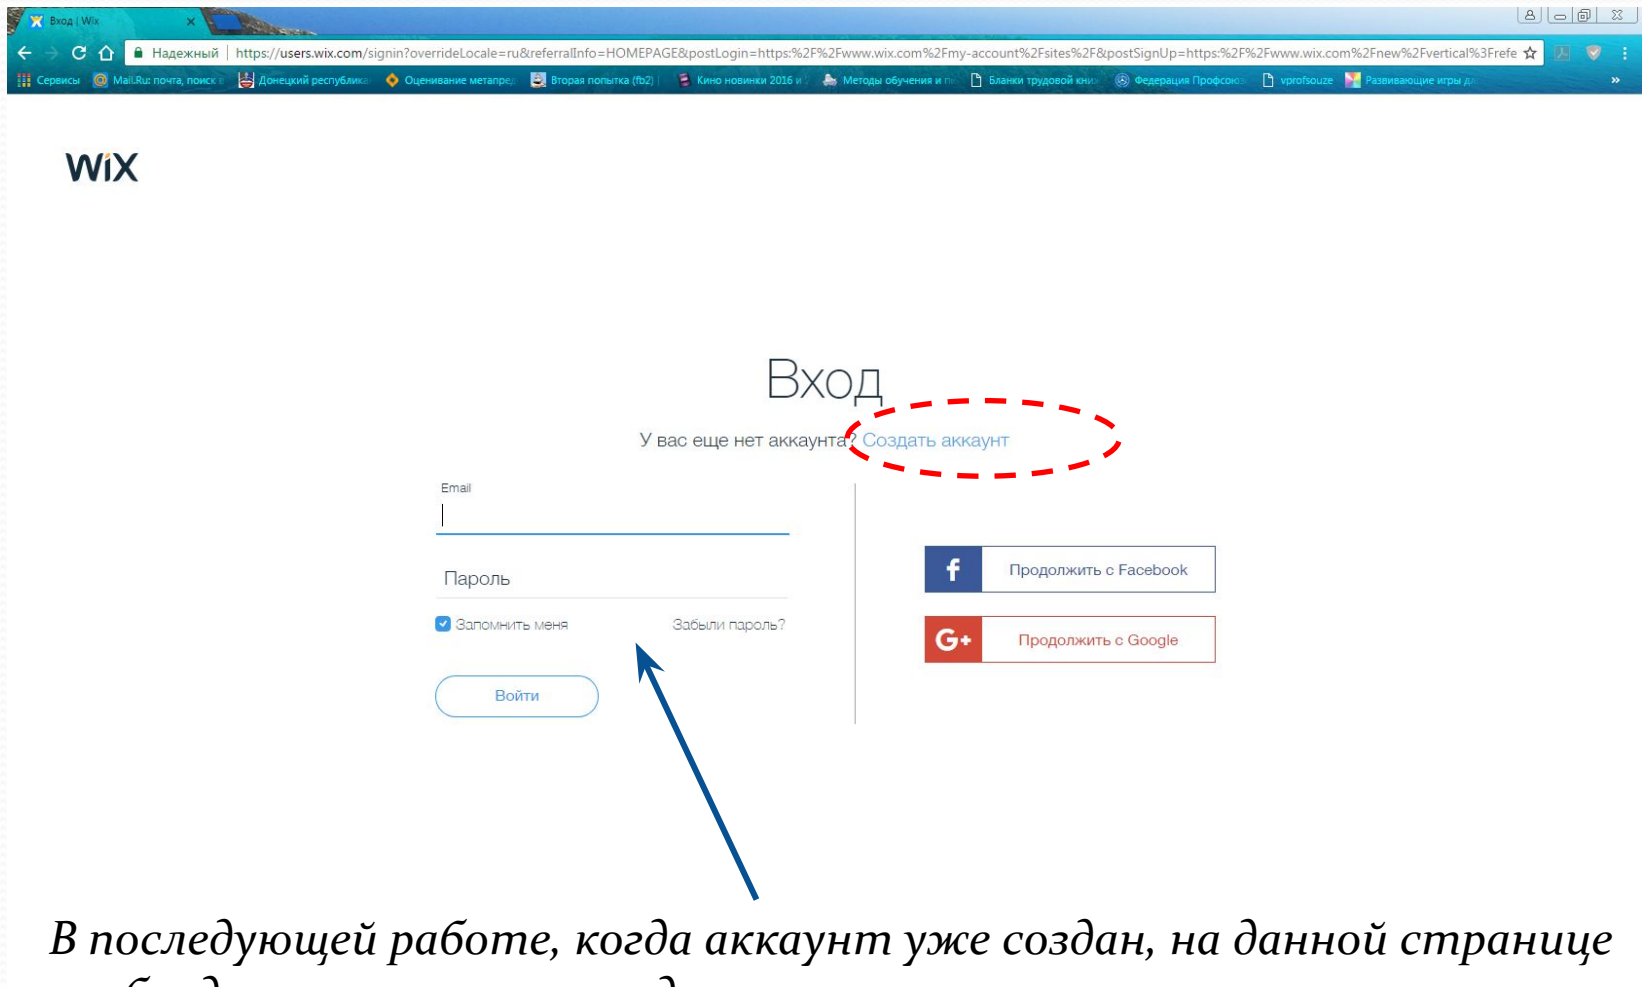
Вход | Wix

Надежный | https://users.wix.com/signin?overrideLocale=ru&referralInfo=HOMEPAGE&postLogin=https:%2F%2Fwww.wix.com%2Fmy-account%2Fsites%2F&postSignUp=https:%2F%2Fwww.wix.com%2Fnew%2Fvertical%3Frefe

Сервисы | Mail.Ru: почта, поиск | Донецкий республика | Оценивание метапре | Вторая попытка (fb2) | Кино новинки 2016 и | Методы обучения и п | Бланки трудовой кни | Федерация Профсоюз | vprofsouze | Развивающие игры д

WiX

Вход

У вас еще нет аккаунта? Создать аккаунт

Email

Пароль

Запомнить меня

Забыли пароль?

Войти

Продолжить с Facebook

Продолжить с Google

В последующей работе, когда аккаунт уже создан, на данной странице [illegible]